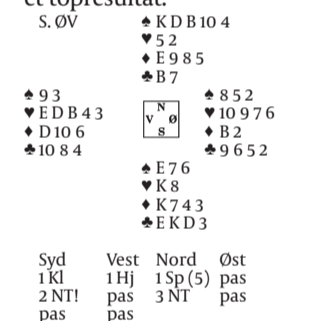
S. ØV

♠KDB104
♥52
♦E985
♣B7

♠93
♥EDB43
♦D106
♣1084

N
V Ø
S

♠852
♥10976
♦B2
♣9652

♠E76
♥K8
♦K743
♣EKD3

| Syd | Vest | Nord | Øst |
|---|---|---|---|
| 1Kl | 1Hj | 1Sp(5) | pas |
| 2NT! | pas | 3NT | pas |
| pas | pas | | |